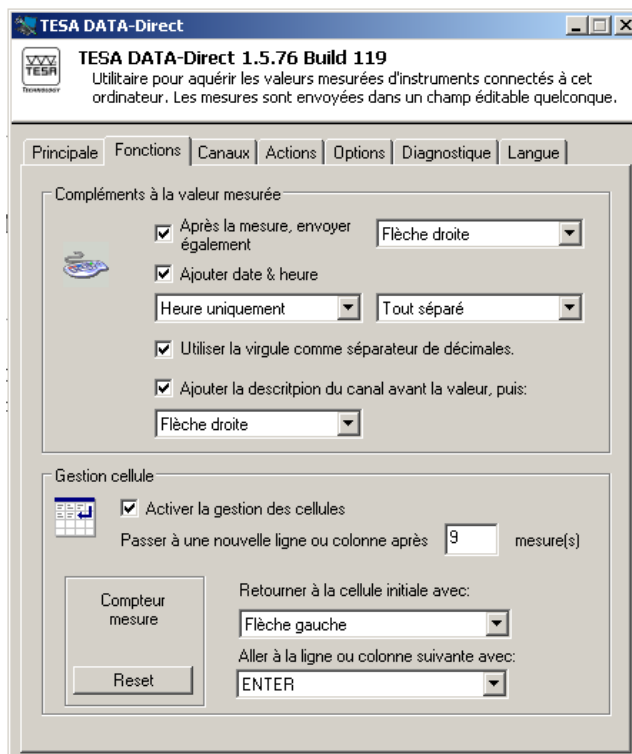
TESA DATA-Direct

TESA DATA-Direct 1.5.76 Build 119

Utilitaire pour aquérir les valeurs mesurées d'instruments connectés à cet ordinateur. Les mesures sont envoyées dans un champ éditable quelconque.

TESA

Principale | Fonctions | Canaux | Actions | Options | Diagnostique | Langue

Compléments à la valeur mesurée

Après la mesure, envoyer également

Flèche droite

Ajouter date & heure

Heure uniquement

Tout séparé

Utiliser la virgule comme séparateur de décimales.

Ajouter la descritpion du canal avant la valeur, puis:

Flèche droite

Gestion cellule

Activer la gestion des cellules

Passer à une nouvelle ligne ou colonne après 9 mesure(s)

Compteur mesure

Reset

Retourner à la cellule initiale avec:

Flèche gauche

Aller à la ligne ou colonne suivante avec:

ENTER